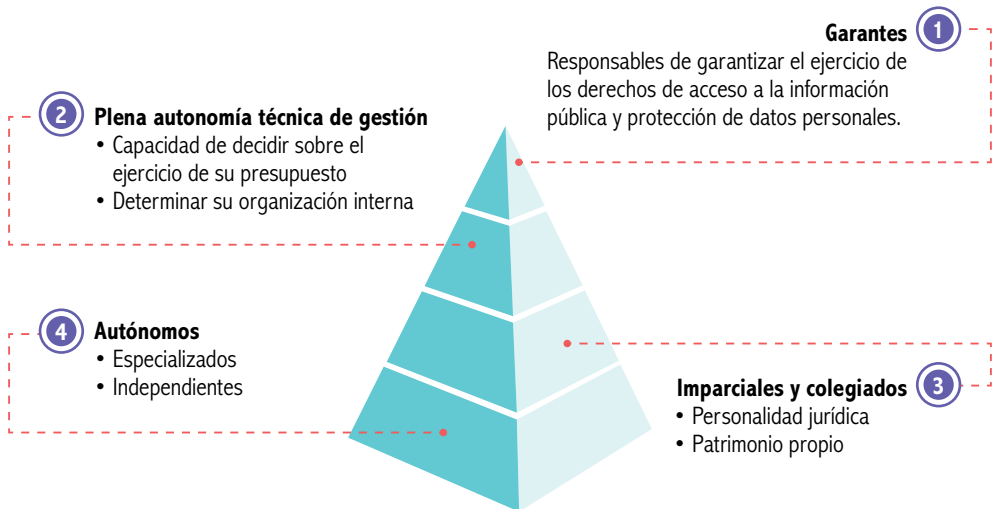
Garantes 1
Responsables de garantizar el ejercicio de los derechos de acceso a la información pública y protección de datos personales.

2 Plena autonomía técnica de gestión
• Capacidad de decidir sobre el ejercicio de su presupuesto
• Determinar su organización interna

4 Autónomos
• Especializados
• Independientes

Imparciales y colegiados 3
• Personalidad jurídica
• Patrimonio propio